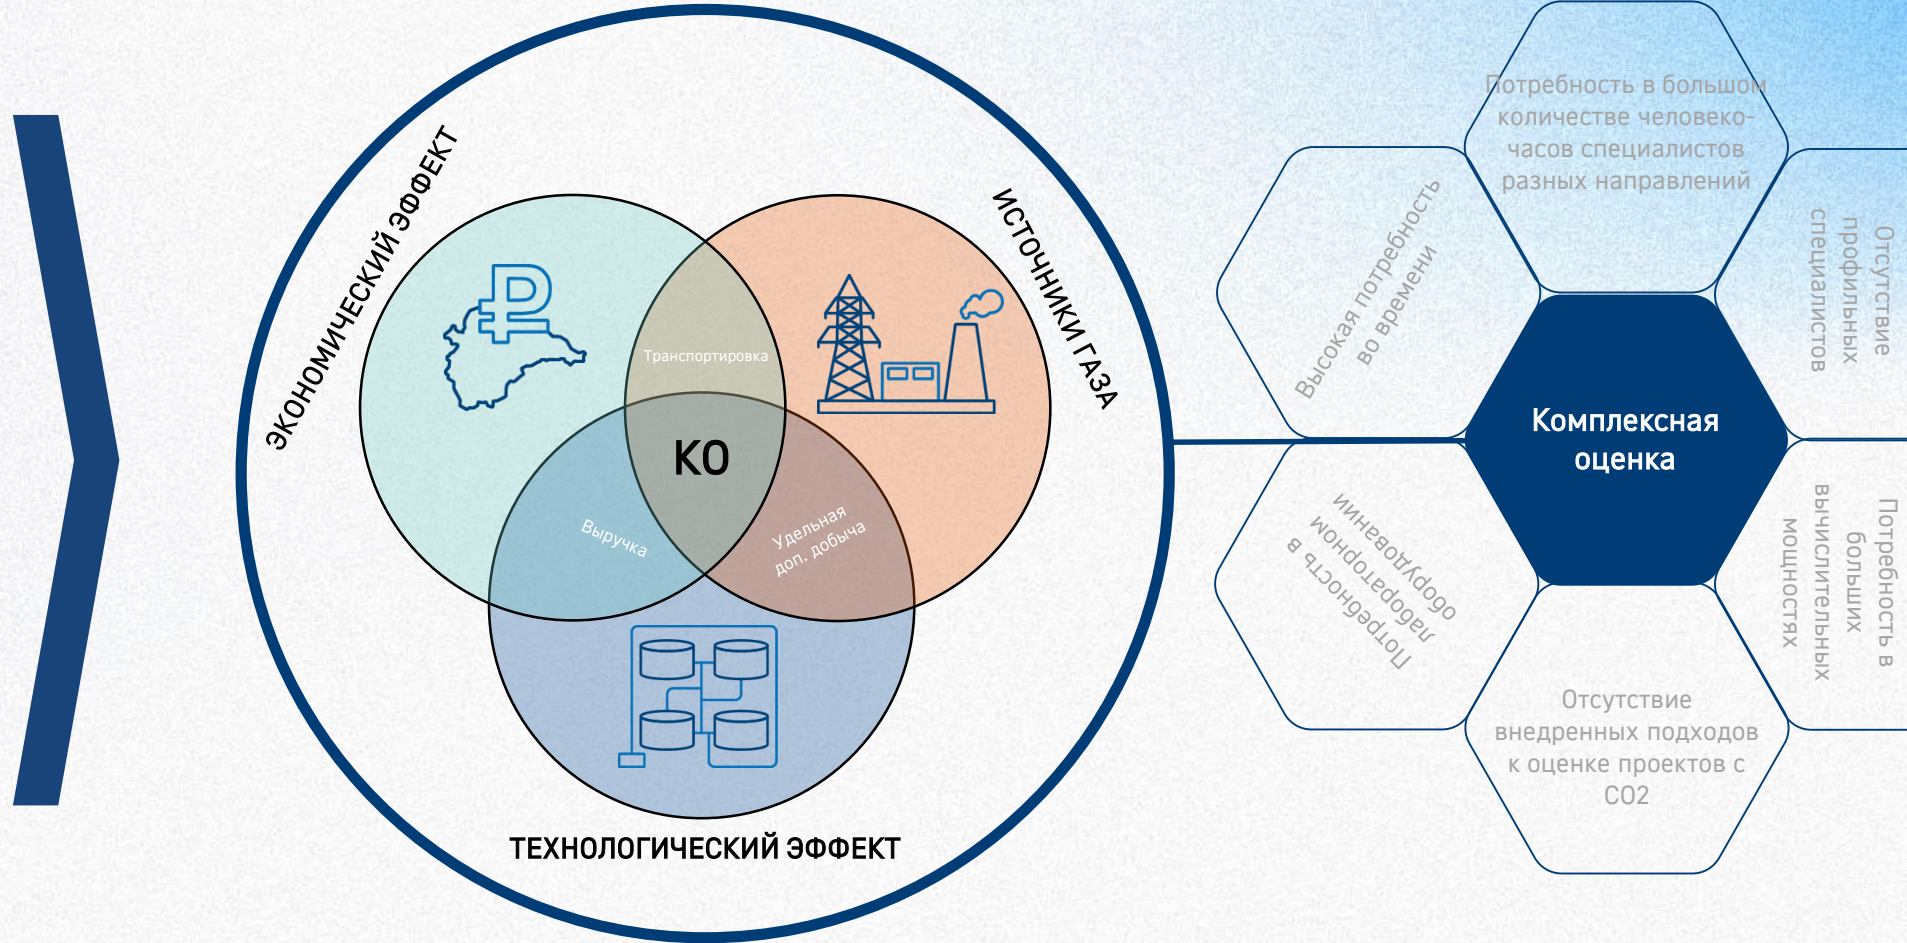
ЭКОНОМИЧЕСКИЙ ЭФФЕКТ

ИСТОЧНИКИ ГАЗА

Транспортировка

КО

Выручка

Удельная доп. добыча

ТЕХНОЛОГИЧЕСКИЙ ЭФФЕКТ

Потребность в большом количестве человеко-часов специалистов разных направлений

Высокая потребность во времени

Отсутствие профильных специалистов

Комплексная оценка

Потребность в лабораторном оборудовании

Потребность в больших вычислительных мощностях

Отсутствие внедренных подходов к оценке проектов с CO2